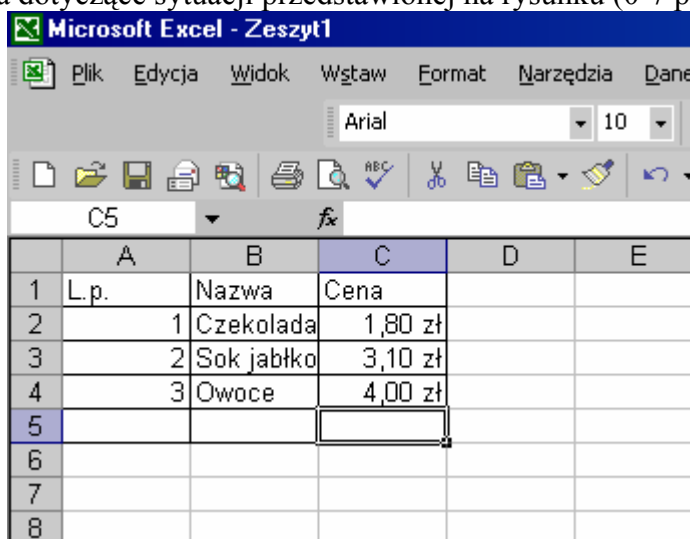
a dotyczące sytuacji przedstawionej na rysunku (0-7 p

Microsoft Excel - Zeszyt1

Plik Edycja Widok Wstaw Format Narzędzia Dane

Arial 10

C5 $f_x$

| | A | B | C | D | E |
|---|---|---|---|---|---|
| 1 | L.p. | Nazwa | Cena | | |
| 2 | 1 | Czekolada | 1,80 zł | | |
| 3 | 2 | Sok jabłko | 3,10 zł | | |
| 4 | 3 | Owoce | 4,00 zł | | |
| 5 | | | | | |
| 6 | | | | | |
| 7 | | | | | |
| 8 | | | | | |